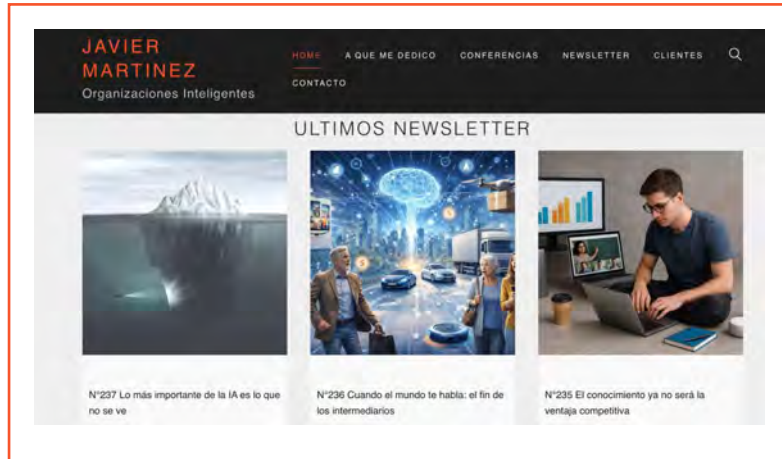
JAVIER MARTINEZ
Organizaciones Inteligentes

HOME A QUE ME DEDICO CONFERENCIAS NEWSLETTER CLIENTES CONTACTO

ULTIMOS NEWSLETTER

N°237 Lo más importante de la IA es lo que no se ve

N°236 Cuando el mundo te habla: el fin de los intermediarios

N°235 El conocimiento ya no será la ventaja competitiva